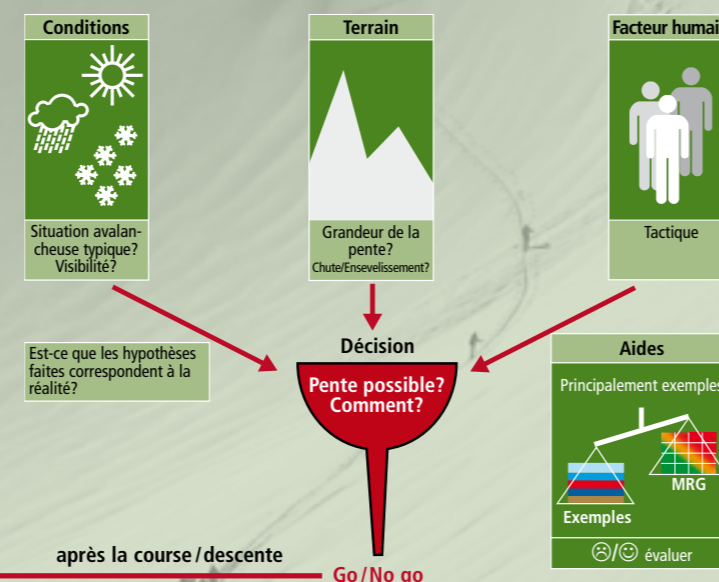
Conditions

Situation avalancheuse typique? Visibilité?

Terrain

Grandeur de la pente?
Chute/Ensevelissement?

Facteur humai

Tactique

Est-ce que les hypothèses faites correspondent à la réalité?

Décision

Pente possible? Comment?

Aides

Principalement exemples

MRG

Exemples

☹/☺ évaluer

après la course/descente

Go/No go